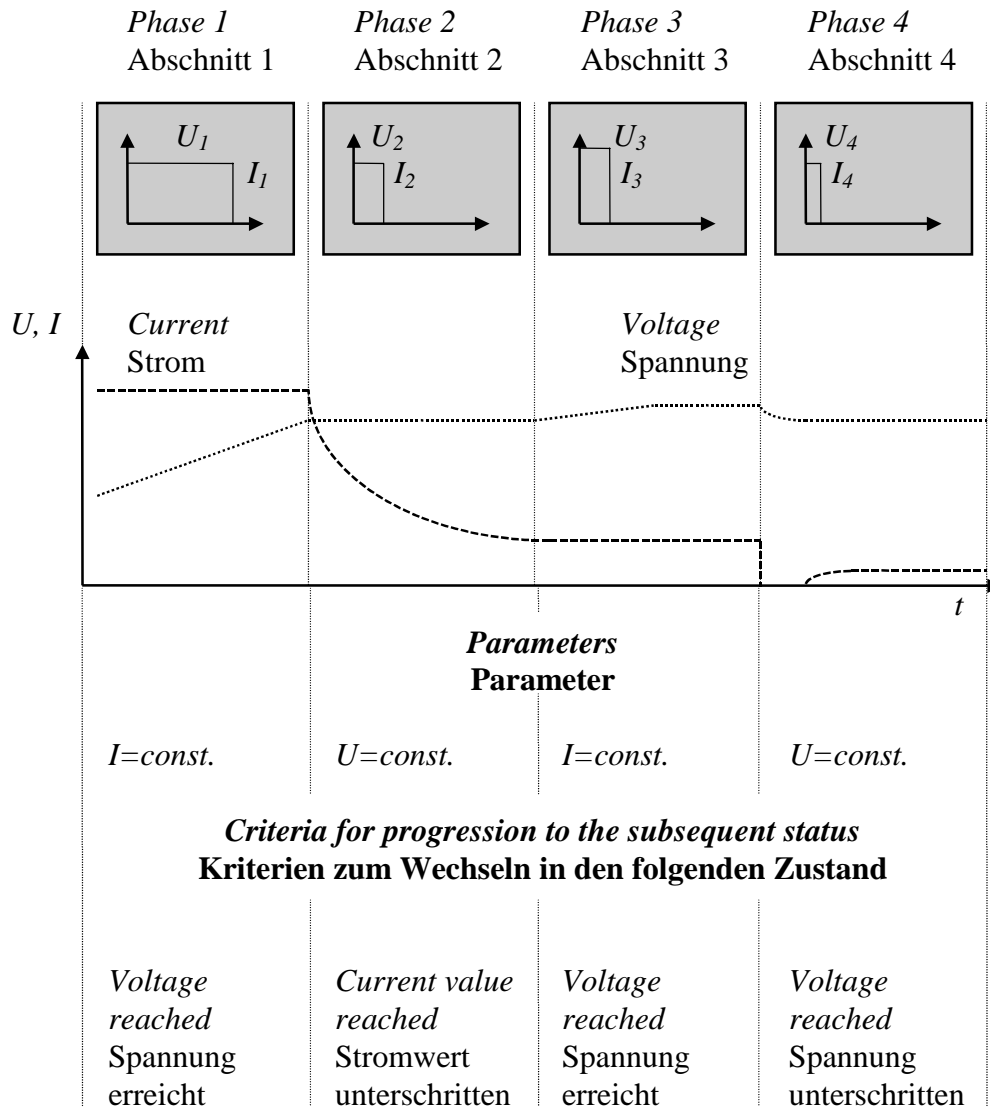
*Phase 1*
Abschnitt 1

*Phase 2*
Abschnitt 2

*Phase 3*
Abschnitt 3

*Phase 4*
Abschnitt 4

$U_1$ $I_1$

$U_2$ $I_2$

$U_3$ $I_3$

$U_4$ $I_4$

*U, I*

*Current*
Strom

*Voltage*
Spannung

*t*

***Parameters***
**Parameter**

| *I=const.* | *U=const.* | *I=const.* | *U=const.* |
|---|---|---|---|

***Criteria for progression to the subsequent status***
**Kriterien zum Wechseln in den folgenden Zustand**

| *Voltage reached* Spannung erreicht | *Current value reached* Stromwert unterschritten | *Voltage reached* Spannung erreicht | *Voltage reached* Spannung unterschritten |
|---|---|---|---|